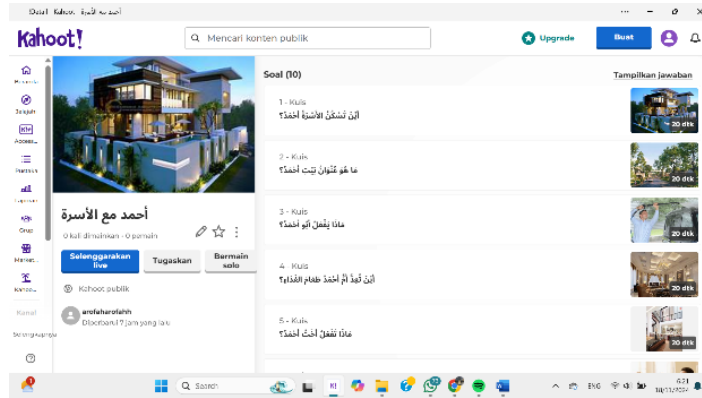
(Detail) Kahoot! | أحمد مع الأسرة

Kahoot!

Mencari konten publik

Upgrade

Buat

Beranda

Jelajahi

Akses...

Perpustakaan

Laporan

Grup

Market...

Kahoot!...

Kanal

Sedang berlangsung

أحمد مع الأسرة

0 kali dimainkan · 0 pemain

Selenggarakan live

Tugaskan

Bermain solo

Kahoot publik

arofaharofahh

Diperbarui 7 jam yang lalu

Soal (10)

Tampilkan jawaban

1 - Kuis

أَيْنَ تَسْكُنُ الْأُسْرَةُ أَحْمَدَ؟

20 dtk

2 - Kuis

مَا هُوَ عُنْوَانُ بَيْتِ أَحْمَدَ؟

20 dtk

3 - Kuis

مَاذَا يَعْمَلُ أَبُو أَحْمَدَ؟

20 dtk

4 - Kuis

أَيْنَ تَجِدُ أُمُّ أَحْمَدَ طَعَامَ الْغَدَاءِ؟

20 dtk

5 - Kuis

مَاذَا تَفْعَلُ أُخْتُ أَحْمَدَ؟

20 dtk

Search

ENG

6:21
18/11/2024